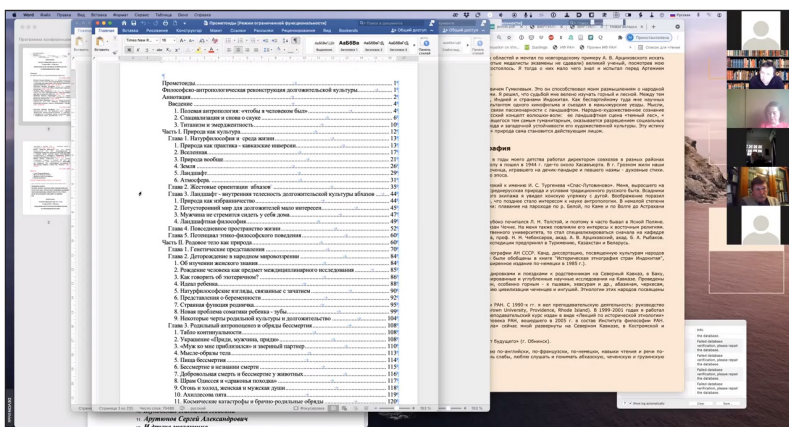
Прометеиды
Философско-антропологическая реконструкция долгожительской культуры
Аннотация
Введение
1. Полевая антропология: «чтобы в человеке был»
2. Специализация и охота к науке
3. Титанизм и эвердинность
Часть I. Природа как культура
Глава 1. Натурфилософия и среда жизни
1. Природа как практика - кавказские инверсии
2. Вселенная
3. Природа вообще
4. Земля
5. Ландшафт
6. Атмосфера
Глава 2. Жестовые ориентации вблизи
Глава 3. Ландшафт - внутренняя телесность долгожительской культуры вблизи
1. Природа как избранничество
2. Пространственный мир для долгожителей мало интересен
3. Мужчина не стремится сидеть у себя дома
4. Ландшафтная философия
Глава 4. Повседневное пространство жизни
Глава 5. Позиция этико-философского поведения
Часть II. Родовое тело как природа
Глава 1. Генетические представления
Глава 2. Деторождение в народном мировоззрении
1. Об изучении женского знания
2. Рождение человека как предмет междисциплинарного исследования
3. Как строить «в матерей»
4. Идеал ребенка
5. Натурфилософские взгляды, связанные с зачатием
6. Представления о беременности
7. Странная функция родины
8. Новая проблема сомнения ребенка - судьбы
9. Некоторые черты родильной культуры и долгожительства
Глава 3. Родильный антропоцено и обряды бессмертия
1. Табло континуальности
2. Украшение «Пряди, жучинка, прядь»
3. «Муж ко мне приблизился» и звериный партнер
4. Масло-обряды тела
5. Пища бессмертия
6. Бессмертие в названии смерти
7. Добровольная смерть и бессмертие у животных
8. Циан Одиссея и «древних головах»
9. Огонь и холод, женская и мужская души
10. Алхимия на пятках
11. Космические катастрофы и брачно-родильные обряды
Артемов Сергей Александрович